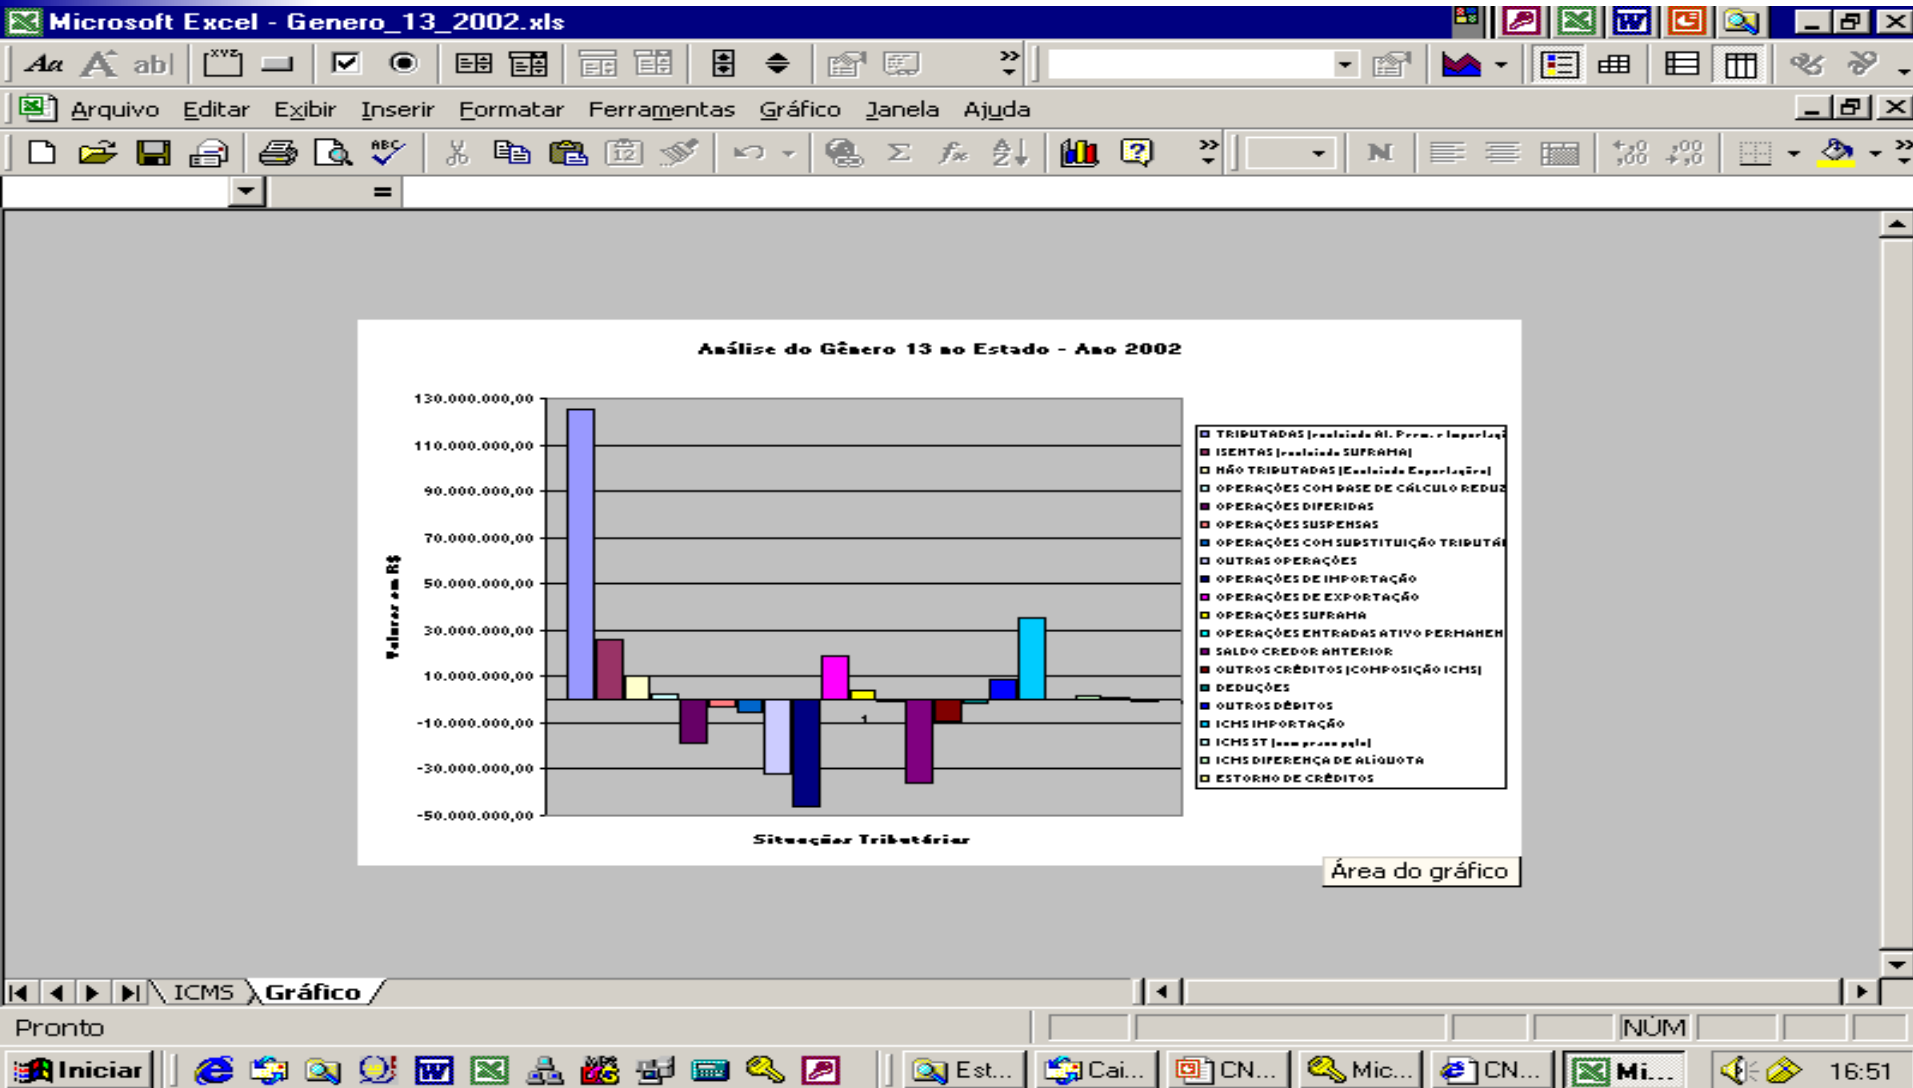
Microsoft Excel - Genero_13_2002.xls

Arquivo Editar Exibir Inserir Formatar Ferramentas Gráfico Janela Ajuda

=

Análise do Gênero 13 no Estado - Ano 2002

130.000.000,00
110.000.000,00
90.000.000,00
70.000.000,00
50.000.000,00
30.000.000,00
10.000.000,00
-10.000.000,00
-30.000.000,00
-50.000.000,00

Valores em R$

1

Situações Tributárias

TRIBUTADAS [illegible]
ISENTAS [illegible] SUFRAMA)
NÃO TRIBUTADAS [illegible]
OPERAÇÕES COM BASE DE CÁLCULO REDU
OPERAÇÕES DIFERIDAS
OPERAÇÕES SUSPENSAS
OPERAÇÕES COM SUBSTITUIÇÃO TRIBUTÁ
OUTRAS OPERAÇÕES
OPERAÇÕES DE IMPORTAÇÃO
OPERAÇÕES DE EXPORTAÇÃO
OPERAÇÕES SUFRAMA
OPERAÇÕES ENTRADAS ATIVO PERMANEN
SALDO CREDOR ANTERIOR
OUTROS CRÉDITOS (COMPOSIÇÃO ICMS)
DEDUÇÕES
OUTROS DÉBITOS
ICMS IMPORTAÇÃO
ICMS ST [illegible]
ICMS DIFERENÇA DE ALÍQUOTA
ESTORNO DE CRÉDITOS

Área do gráfico

ICMS Gráfico

Pronto NÚM

Iniciar Est... Cai... CN... Mic... CN... Mi... 16:51